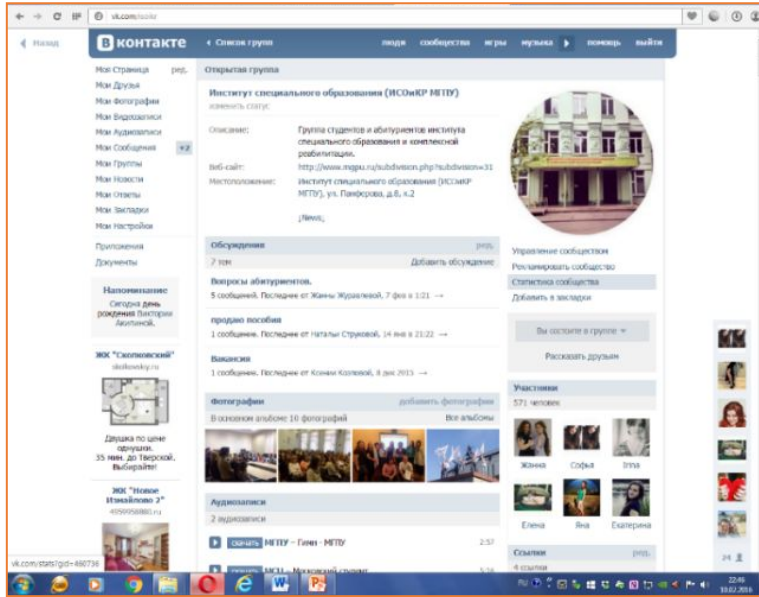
vk.com/isoikr

Назад

ВКонтакте

Список групп

люди сообщества игры музыка помощь выйти

Моя Страница ред.
Мои Друзья
Мои Фотографии
Мои Видеозаписи
Мои Аудиозаписи
Мои Сообщения +2
Мои Группы
Мои Новости
Мои Ответы
Мои Закладки
Мои Настройки

Приложения
Документы

Напоминание
Сегодня день рождения Виктории Акиганой.

ЖК "Сколковский"
skolkovsky.ru

Двушка по цене однушки.
35 мин. до Тверской.
Выбирайте!

ЖК "Новое Измайлово 2"
4959958880.ru

Открытая группа

Институт специального образования (ИСОиКР МГПУ)
изменить статус

Описание: Группа студентов и абитуриентов института специального образования и комплексной реабилитации.
Веб-сайт: http://www.mgpu.ru/subdivision.php?subdivision=31
Местоположение: Институт специального образования (ИСОиКР МГПУ), ул. Панферова, д.8, к.2

[News]

Обсуждения ред.
7 тем Добавить обсуждение

Вопросы абитуриентов.
5 сообщений. Последнее от Жанны Журавлевой, 7 фев в 1:21

продаю пособия
1 сообщение. Последнее от Натальи Струковой, 14 янв в 21:22

Вакансии
1 сообщение. Последнее от Ксении Колповой, 8 дек 2015

Фотографии добавить фотографии
В основном альбоме 10 фотографий Все альбомы

Аудиозаписи
2 аудиозаписи
Скачать МГПУ – Гимн - МГПУ 2:57
Скачать МСЦ – Московский студент 5:26

Управление сообществом
Рекламировать сообщество
Статистика сообщества
Добавить в закладки

Вы состоите в группе
Рассказать друзьям

Участники
571 человек
Жанна Софья Inna
Елена Яна Екатерина

Ссылки ред.
4 ссылки

vk.com/stats?gid=490736

24

22:49
10.02.2016